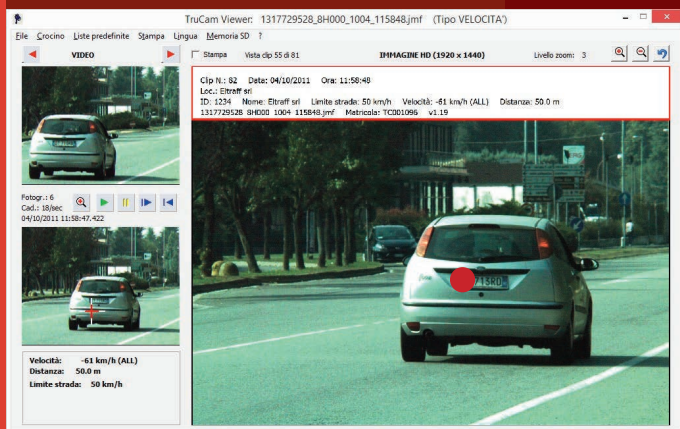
TruCam Viewer: 1317729528_8H000_1004_115848.jmf (Tipo VELOCITA')

File Crocino Liste predefinite Stampa Lingua Memoria SD ?

VIDEO

Stampa Vista clip 55 di 81 IMMAGINE HD (1920 x 1440) Livello zoom: 3

Clip N.: 82 Data: 04/10/2011 Ora: 11:58:48
Loc.: Eltraff srl
ID: 1234 Nome: Eltraff srl Limite strada: 50 km/h Velocità: -61 km/h (ALL) Distanza: 50.0 m
1317729528_8H000_1004_115848.jmf Matricola: TC001096 v1.19

Fotogr.: 6
Cad.: 18/sec
04/10/2011 11:58:47,422

Velocità: -61 km/h (ALL)
Distanza: 50.0 m
Limite strada: 50 km/h